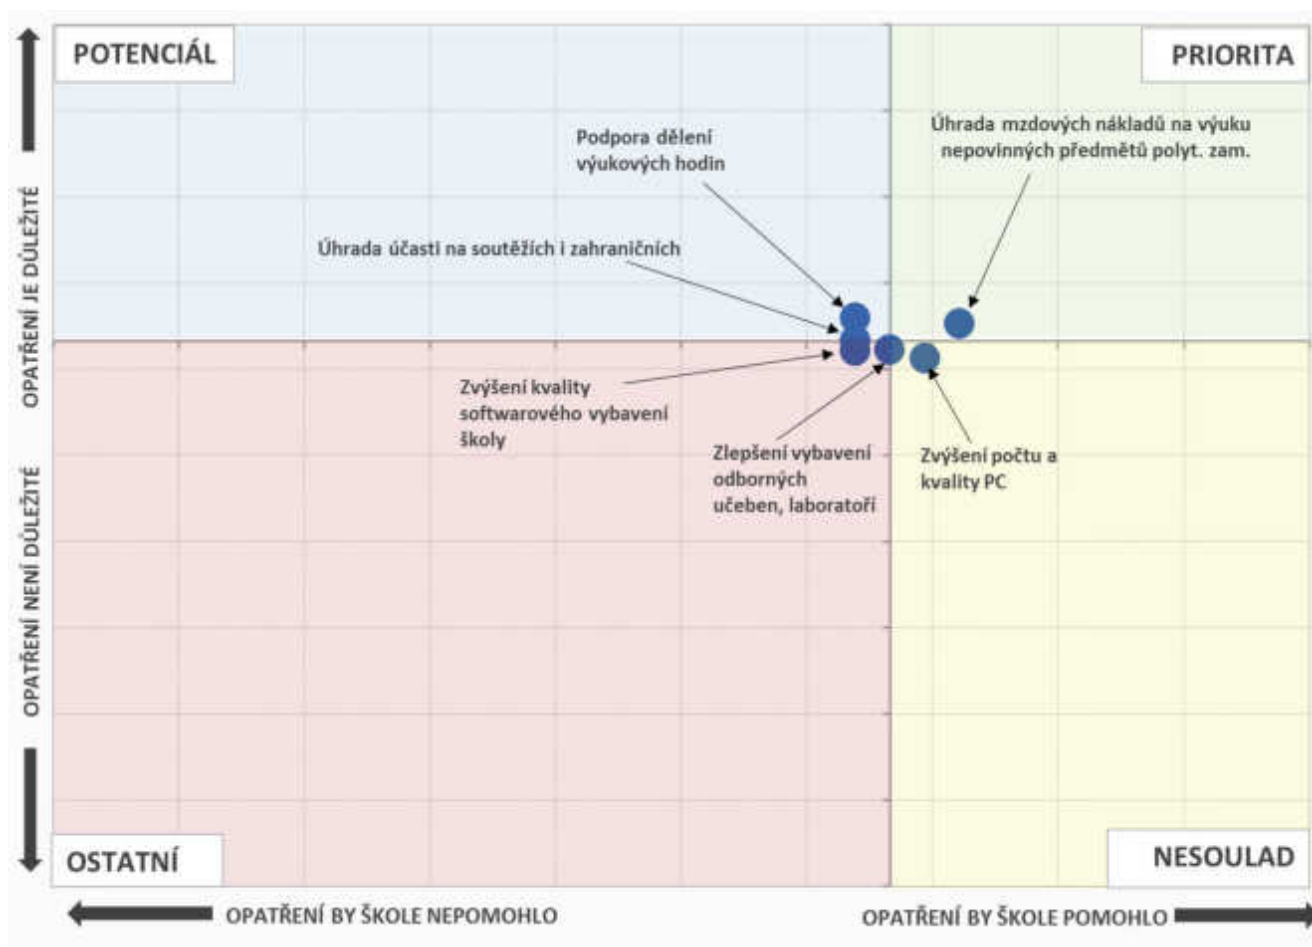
POTENCIÁL

PRIORITA

OPATŘENÍ JE DŮLEŽITÉ

OPATŘENÍ NENÍ DŮLEŽITÉ

Podpora dělení výukových hodin

Úhrada mzdových nákladů na výuku nepovinných předmětů polyt. zam.

Úhrada účasti na soutěžích i zahraničních

Zvýšení kvality softwarového vybavení školy

Zlepšení vybavení odborných učeben, laboratoří

Zvýšení počtu a kvality PC

OSTATNÍ

NESOULAD

OPATŘENÍ BY ŠKOLE NEPOMOHLO

OPATŘENÍ BY ŠKOLE POMOHLO